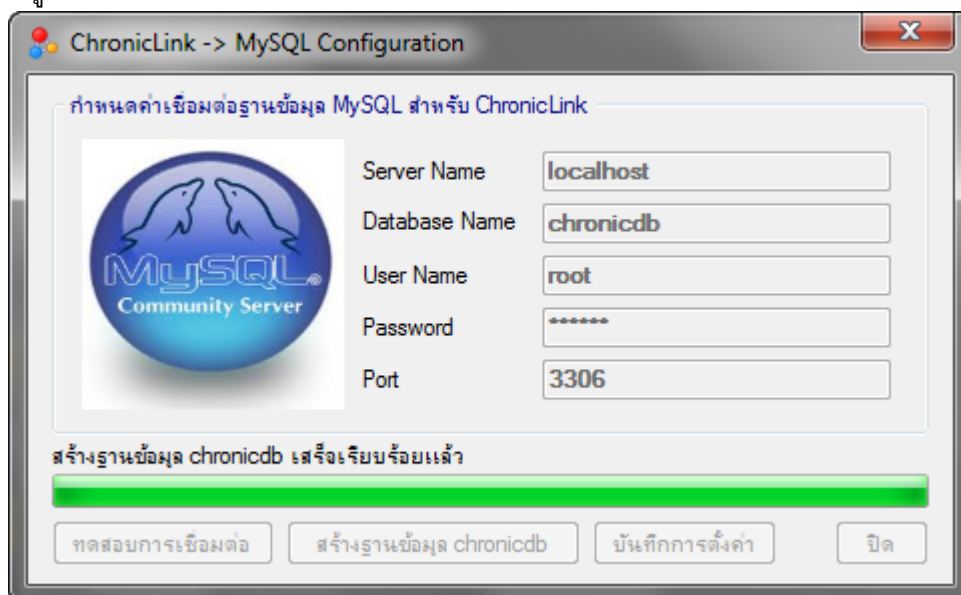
ChronicLink -> MySQL Configuration

กำหนดค่าเชื่อมต่อฐานข้อมูล MySQL สำหรับ ChronicLink

MySQL
Community Server

Server Name localhost
Database Name chronicdb
User Name root
Password ******
Port 3306

สร้างฐานข้อมูล chronicdb เสร็จเรียบร้อยแล้ว

ทดสอบการเชื่อมต่อ
สร้างฐานข้อมูล chronicdb
บันทึกการตั้งค่า
ปิด